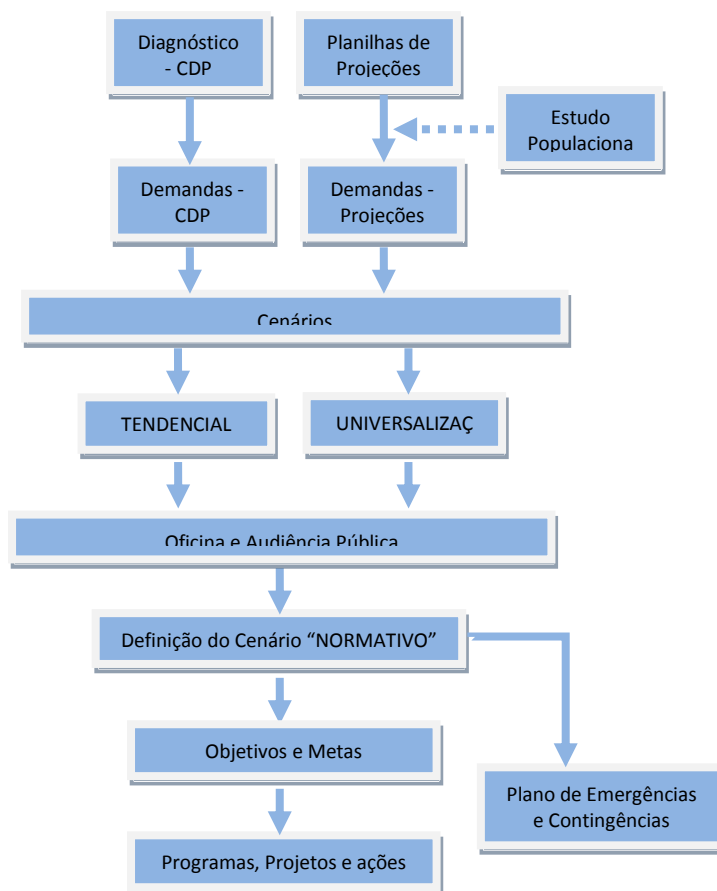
Diagnóstico - CDP

Planilhas de Projeções

Estudo Populaciona

Demandas - CDP

Demandas - Projeções

Cenários

TENDENCIAL

UNIVERSALIZAÇ

Oficina e Audiência Pública

Definição do Cenário “NORMATIVO”

Objetivos e Metas

Plano de Emergências e Contingências

Programas, Projetos e ações